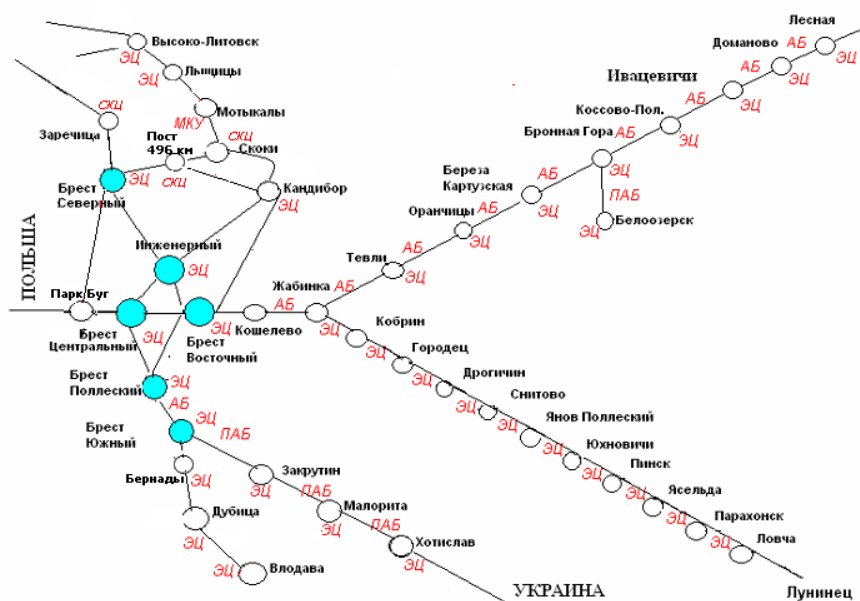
Высоко-Литовск
ЭЦ
ЭЦ
Лыщицы
Мотыкалы
МКУ
СКЦ
Заречица
Пост 496 км
СКЦ
Скоки
Брест Северный
ЭЦ
СКЦ
Кандибор
ЭЦ
Инженерный
ЭЦ
ПОЛЬША
Парк Буг
ЭЦ
ЭЦ
Кошелево
Брест Центральный
Брест Восточный
Брест Полесский
ЭЦ
АБ
Брест Южный
ЭЦ
ПАБ
Бернады
Закрутин
ЭЦ
ПАБ
Дубица
ЭЦ
Малорита
ПАБ
ЭЦ
ЭЦ
Хотислав
ЭЦ
Влодава
УКРАИНА
Жабинка
АБ
АБ
Тевли
АБ
ЭЦ
Оранчицы
АБ
ЭЦ
Береза Картузская
АБ
ЭЦ
Бронная Гора
АБ
ЭЦ
ПАБ
ЭЦ
Белоозерск
Коссово-Пол.
АБ
ЭЦ
Ивацевичи
АБ
ЭЦ
Доманово
АБ
ЭЦ
Лесная
Кобрин
ЭЦ
Городец
ЭЦ
Дрогичин
ЭЦ
Снитово
ЭЦ
Янов Полесский
ЭЦ
Юхновичи
ЭЦ
Пинск
ЭЦ
Ясельда
ЭЦ
Парахонск
ЭЦ
Ловча
Лунинец